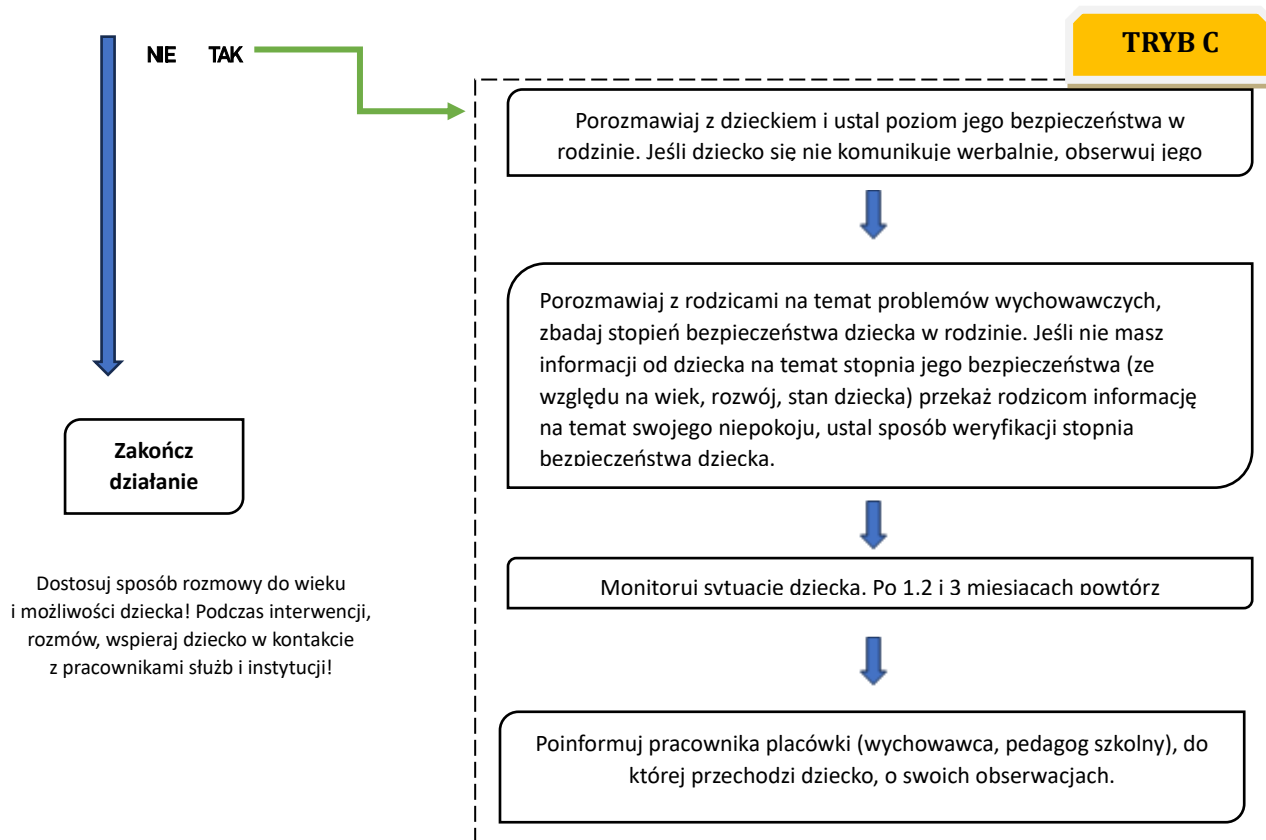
NIE TAK

TRYB C

Porozmawiaj z dzieckiem i ustal poziom jego bezpieczeństwa w rodzinie. Jeśli dziecko się nie komunikuje werbalnie, obserwuj jego

Porozmawiaj z rodzicami na temat problemów wychowawczych, zbadaj stopień bezpieczeństwa dziecka w rodzinie. Jeśli nie masz informacji od dziecka na temat stopnia jego bezpieczeństwa (ze względu na wiek, rozwój, stan dziecka) przekaż rodzicom informację na temat swojego niepokoju, ustal sposób weryfikacji stopnia bezpieczeństwa dziecka.

Zakończ działanie

Monitoruj sytuację dziecka. Po 1,2 i 3 miesiącach powtórz

Dostosuj sposób rozmowy do wieku i możliwości dziecka! Podczas interwencji, rozmów, wspieraj dziecko w kontakcie z pracownikami służb i instytucji!

Poinformuj pracownika placówki (wychowawca, pedagog szkolny), do której przechodzi dziecko, o swoich obserwacjach.